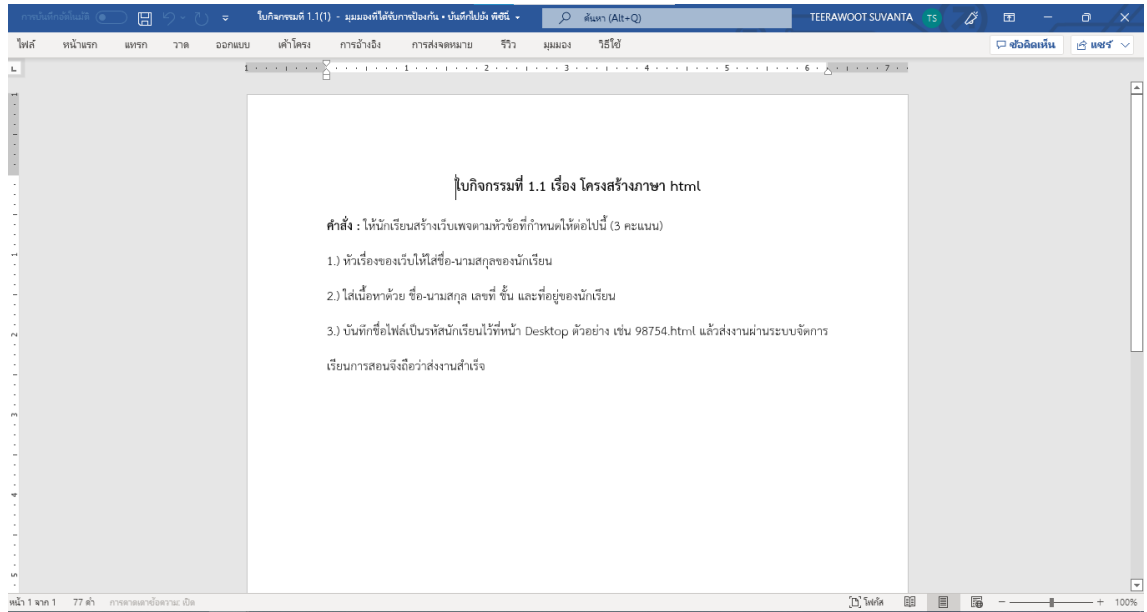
การบันทึกอัตโนมัติ ใบกิจกรรมที่ 1.1(1) - มุมมองที่ได้รับการป้องกัน • บันทึกไปยัง พีซีนี้ ค้นหา (Alt+Q) TEERAWOOT SUVANTA TS

ไฟล์ หน้าแรก แทรก วาด ออกแบบ เค้าโครง การอ้างอิง การส่งจดหมาย รีวิว มุมมอง วิธีใช้ ข้อคิดเห็น แชร์

ใบกิจกรรมที่ 1.1 เรื่อง โครงสร้างภาษา html

คำสั่ง : ให้นักเรียนสร้างเว็บเพจตามหัวข้อที่กำหนดให้ต่อไปนี้ (3 คะแนน)

1.) หัวเรื่องของเว็บให้ใส่ชื่อ-นามสกุลของนักเรียน

2.) ใส่เนื้อหาด้วย ชื่อ-นามสกุล เลขที่ ชั้น และที่อยู่ของนักเรียน

3.) บันทึกชื่อไฟล์เป็นรหัสนักเรียนไว้ที่หน้า Desktop ตัวอย่าง เช่น 98754.html แล้วส่งงานผ่านระบบจัดการเรียนการสอนจึงถือว่าส่งงานสำเร็จ

หน้า 1 จาก 1 77 คำ การคาดเดาข้อความ: เปิด โฟกัส 100%